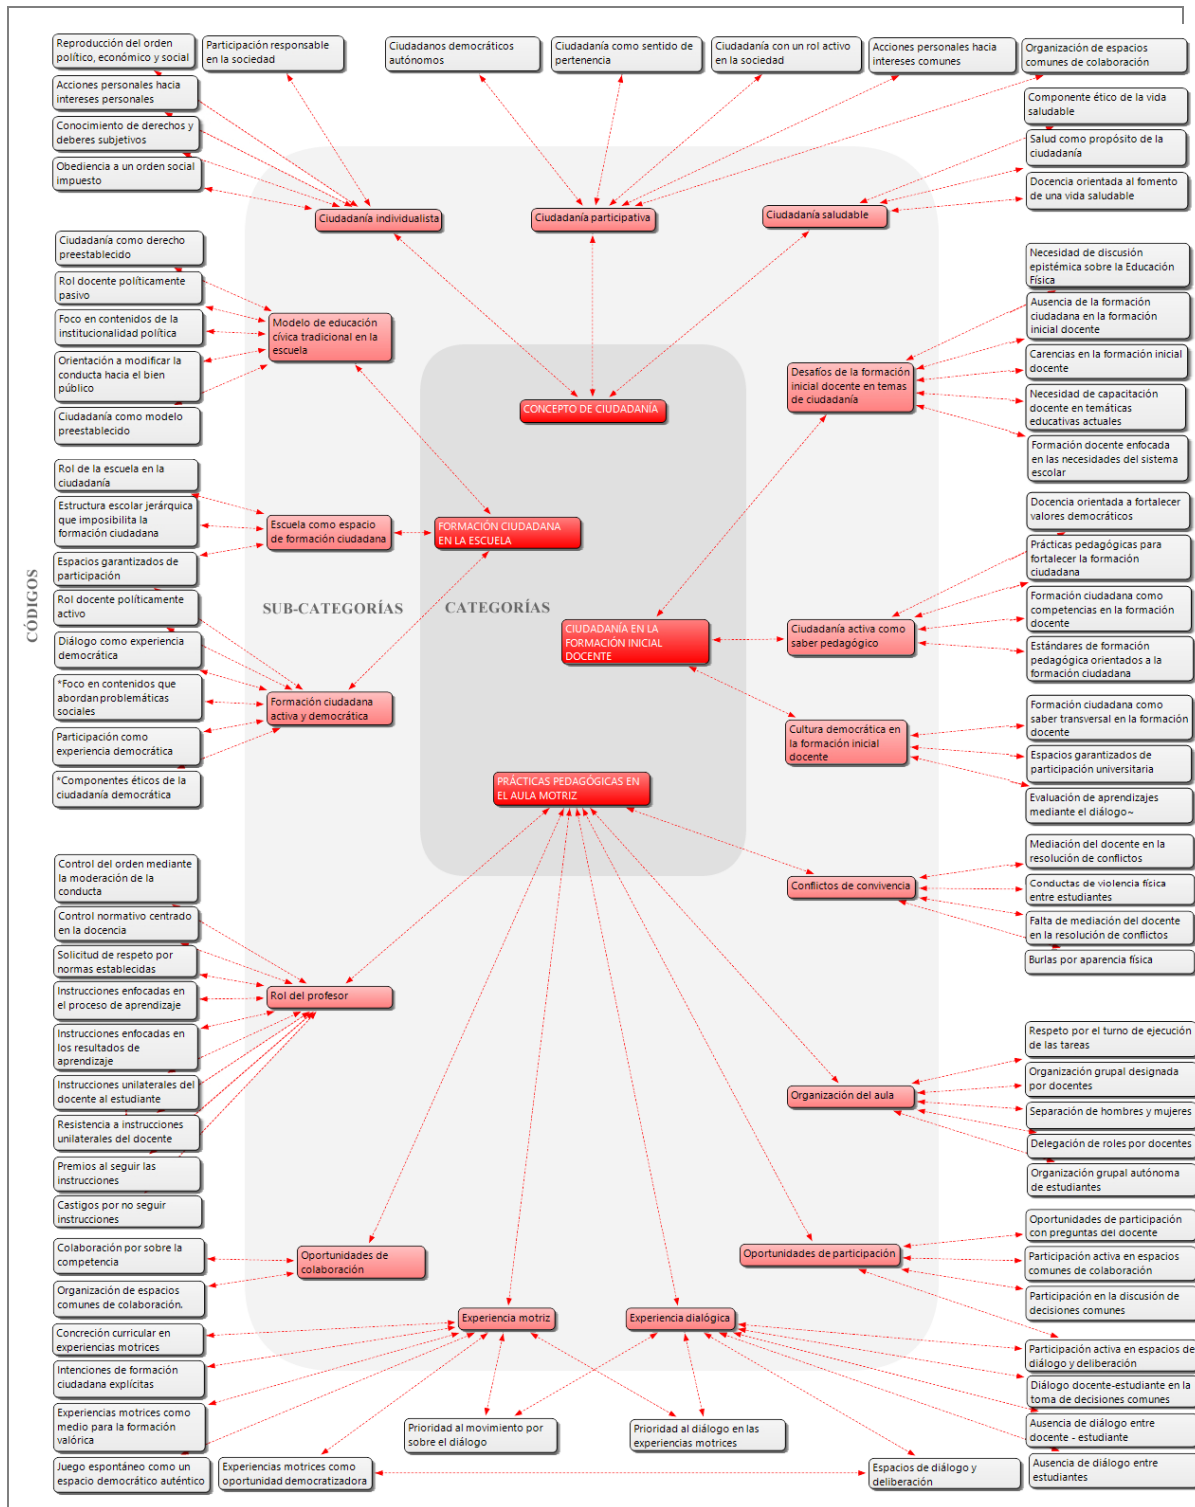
CÓDIGOS

SUB-CATEGORÍAS

CATEGORÍAS

Reproducción del orden político, económico y social

Participación responsable en la sociedad

Ciudadanos democráticos autónomos

Ciudadanía como sentido de pertenencia

Ciudadanía con un rol activo en la sociedad

Acciones personales hacia intereses comunes

Organización de espacios comunes de colaboración

Acciones personales hacia intereses personales

Conocimiento de derechos y deberes subjetivos

Obediencia a un orden social impuesto

Componente ético de la vida saludable

Salud como propósito de la ciudadanía

Docencia orientada al fomento de una vida saludable

Ciudadanía individualista

Ciudadanía participativa

Ciudadanía saludable

Ciudadanía como derecho preestablecido

Rol docente políticamente pasivo

Foco en contenidos de la institucionalidad política

Orientación a modificar la conducta hacia el bien público

Ciudadanía como modelo preestablecido

Modelo de educación cívica tradicional en la escuela

CONCEPTO DE CIUDADANÍA

Necesidad de discusión epistémica sobre la Educación Física

Ausencia de la formación ciudadana en la formación inicial docente

Carencias en la formación inicial docente

Necesidad de capacitación docente en temáticas educativas actuales

Formación docente enfocada en las necesidades del sistema escolar

Desafíos de la formación inicial docente en temas de ciudadanía

Rol de la escuela en la ciudadanía

Estructura escolar jerárquica que imposibilita la formación ciudadana

Espacios garantizados de participación

Escuela como espacio de formación ciudadana

FORMACIÓN CIUDADANA EN LA ESCUELA

Docencia orientada a fortalecer valores democráticos

Prácticas pedagógicas para fortalecer la formación ciudadana

Formación ciudadana como competencias en la formación docente

Estándares de formación pedagógica orientados a la formación ciudadana

Rol docente políticamente activo

Diálogo como experiencia democrática

*Foco en contenidos que abordan problemáticas sociales

Participación como experiencia democrática

*Componentes éticos de la ciudadanía democrática

Formación ciudadana activa y democrática

CIUDADANÍA EN LA FORMACIÓN INICIAL DOCENTE

Ciudadanía activa como saber pedagógico

Formación ciudadana como saber transversal en la formación docente

Espacios garantizados de participación universitaria

Evaluación de aprendizajes mediante el diálogo~

Cultura democrática en la formación inicial docente

PRÁCTICAS PEDAGÓGICAS EN EL AULA MOTRIZ

Mediación del docente en la resolución de conflictos

Conductas de violencia física entre estudiantes

Falta de mediación del docente en la resolución de conflictos

Burlas por aparencia física

Conflictos de convivencia

Control del orden mediante la moderación de la conducta

Control normativo centrado en la docencia

Solicitud de respeto por normas establecidas

Instrucciones enfocadas en el proceso de aprendizaje

Instrucciones enfocadas en los resultados de aprendizaje

Instrucciones unilaterales del docente al estudiante

Resistencia a instrucciones unilaterales del docente

Premios al seguir las instrucciones

Castigos por no seguir instrucciones

Rol del profesor

Respeto por el turno de ejecución de las tareas

Organización grupal designada por docentes

Separación de hombres y mujeres

Delegación de roles por docentes

Organización grupal autónoma de estudiantes

Organización del aula

Colaboración por sobre la competencia

Organización de espacios comunes de colaboración.

Oportunidades de colaboración

Oportunidades de participación con preguntas del docente

Participación activa en espacios comunes de colaboración

Participación en la discusión de decisiones comunes

Oportunidades de participación

Concreción curricular en experiencias motrices

Intenciones de formación ciudadana explícitas

Experiencias motrices como medio para la formación valórica

Juego espontáneo como un espacio democrático auténtico

Experiencia motriz

Experiencia dialógica

Participación activa en espacios de diálogo y deliberación

Diálogo docente-estudiante en la toma de decisiones comunes

Ausencia de diálogo entre docente - estudiante

Ausencia de diálogo entre estudiantes

Prioridad al movimiento por sobre el diálogo

Prioridad al diálogo en las experiencias motrices

Experiencias motrices como oportunidad democratizadora

Espacios de diálogo y deliberación